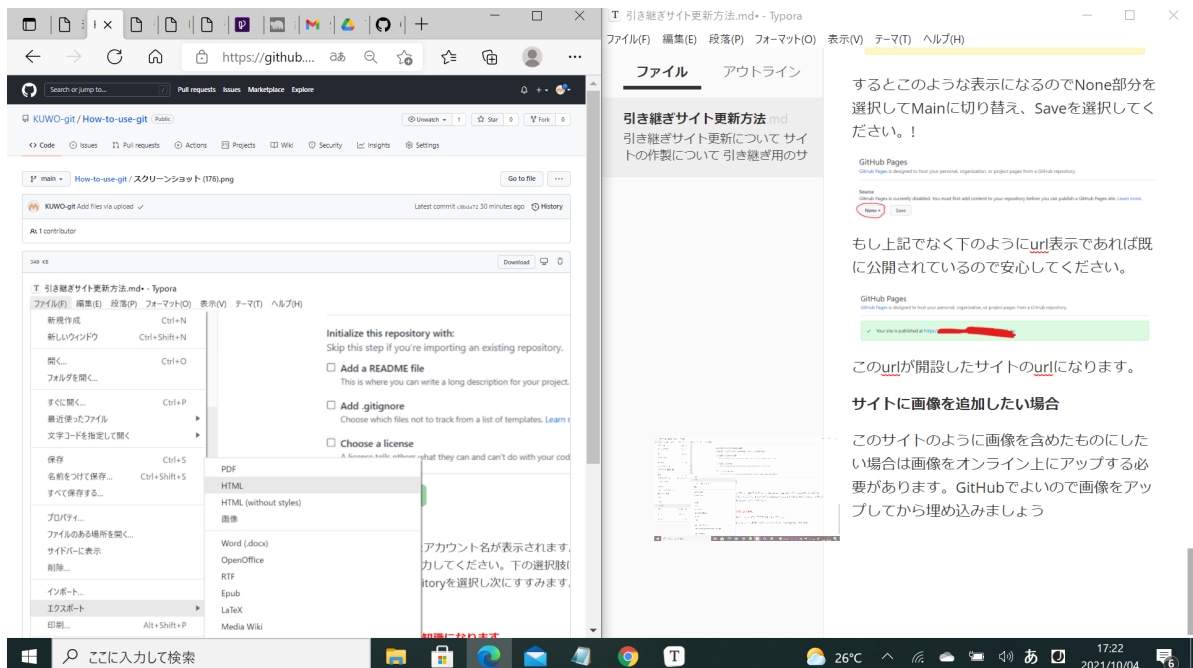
https://github.... aあ

Search or jump to... Pull requests Issues Marketplace Explore

KUWO-git / How-to-use-git Public

Unwatch 1 Star 0 Fork 0

Code Issues Pull requests Actions Projects Wiki Security Insights Settings

main How-to-use-git / スクリーンショット (176).png

Go to file ...

KUWO-git Add files via upload ✓ Latest commit 30 minutes ago History

1 contributor

349 KB Download

引き継ぎサイト更新方法.md• - Typora
ファイル(F) 編集(E) 段落(P) フォーマット(O) 表示(V) テーマ(T) ヘルプ(H)

新規作成 Ctrl+N
新しいウインドウ Ctrl+Shift+N
開く... Ctrl+O
フォルダを開く...
すぐに開く... Ctrl+P
最近使ったファイル
文字コードを指定して開く
保存 Ctrl+S
名前をつけて保存... Ctrl+Shift+S
すべて保存する...
プロパティ...
ファイルのある場所を開く...
サイドバーに表示
削除...
インポート...
エクスポート
印刷... Alt+Shift+P

PDF
HTML
HTML (without styles)
画像
Word (.docx)
OpenOffice
RTF
Epub
LaTeX
Media Wiki

Initialize this repository with:
Skip this step if you're importing an existing repository.
Add a README file
This is where you can write a long description for your project.
Add .gitignore
Choose which files not to track from a list of templates. Learn m
Choose a license
A license tells others what they can and can't do with your cod

アカウント名が表示されます。
力してください。下の選択肢
itoryを選択し次にすすみます。

引き継ぎサイト更新方法.md• - Typora
ファイル(F) 編集(E) 段落(P) フォーマット(O) 表示(V) テーマ(T) ヘルプ(H)

ファイル アウトライン

引き継ぎサイト更新方法.md
引き継ぎサイト更新について サイトの作製について 引き継ぎ用のサ

するとこのような表示になるのでNone部分を選択してMainに切り替え、Saveを選択してください。!

GitHub Pages
GitHub Pages is designed to host your personal, organization, or project pages from a GitHub repository.
Source
GitHub Pages is currently disabled. You must first add content to your repository before you can publish a GitHub Pages site. Learn more.
None Save

もし上記でなく下のようにurl表示であれば既に公開されているので安心してください。

GitHub Pages
GitHub Pages is designed to host your personal, organization, or project pages from a GitHub repository.
Your site is published at https://

このurlが開設したサイトのurlになります。

サイトに画像を追加したい場合

このサイトのように画像を含めたものにしたい場合は画像をオンライン上にアップする必要があります。GitHubでよいので画像をアップしてから埋め込みましょう

ここに入力して検索
26°C あ 17:22 2021/10/04 6